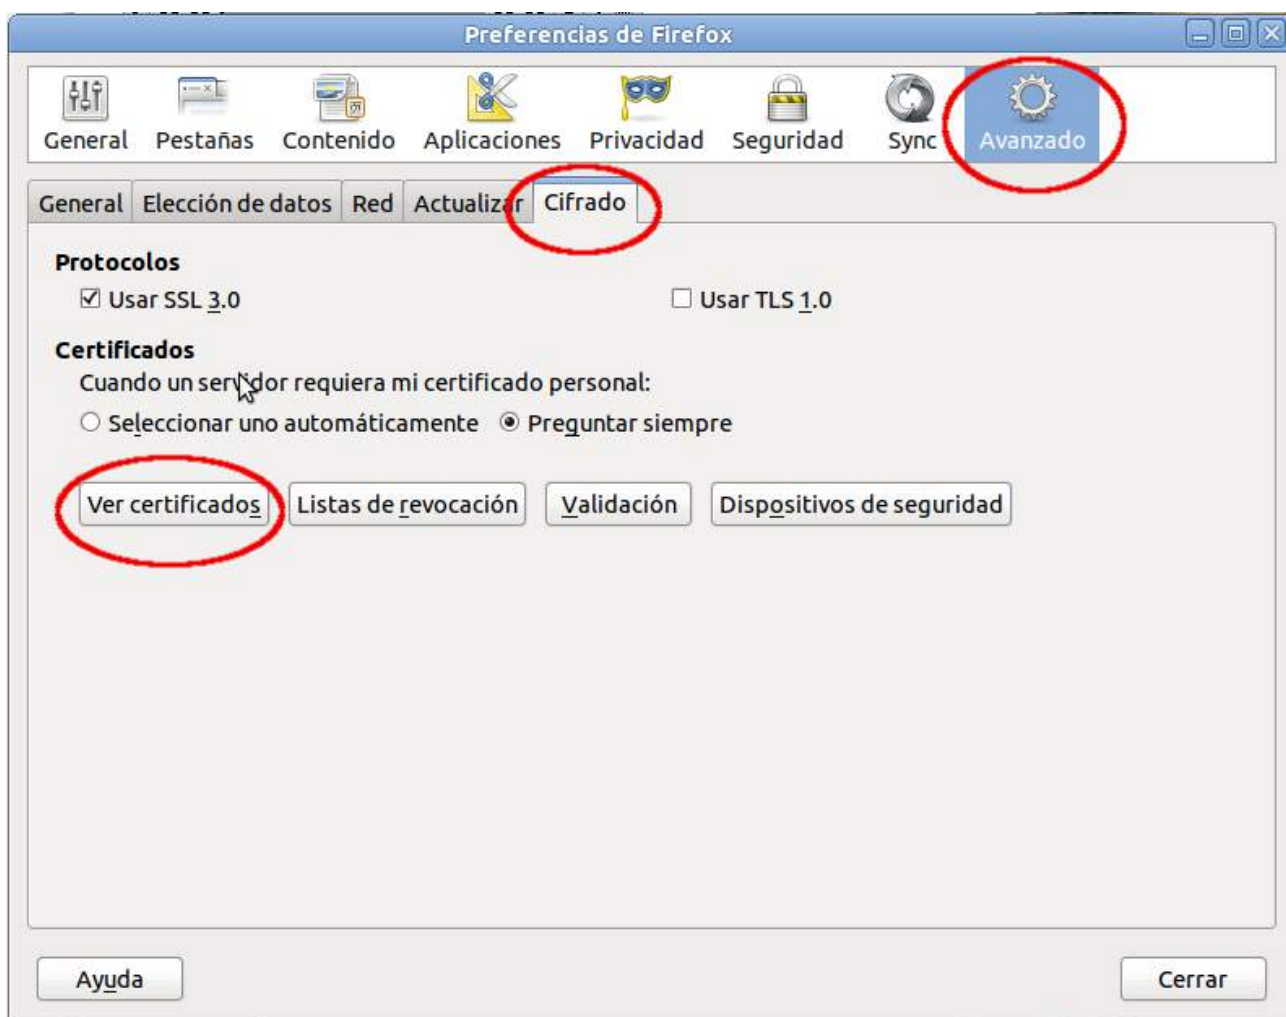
Preferencias de Firefox

General Pestañas Contenido Aplicaciones Privacidad Seguridad Sync Avanzado

General Elección de datos Red Actualizar Cifrado

Protocolos

Usar SSL 3.0

Usar TLS 1.0

Certificados

Cuando un servidor requiera mi certificado personal:

Seleccionar uno automáticamente

Preguntar siempre

Ver certificados

Listas de revocación

Validación

Dispositivos de seguridad

Ayuda

Cerrar